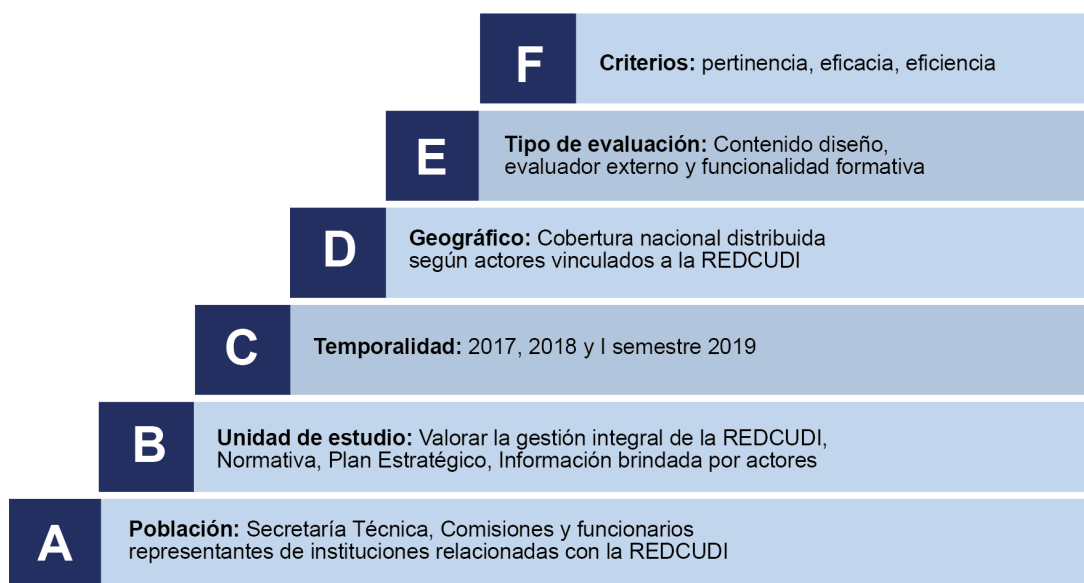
F

Criterios: pertinencia, eficacia, eficiencia

E

Tipo de evaluación: Contenido diseño, evaluador externo y funcionalidad formativa

D

Geográfico: Cobertura nacional distribuida según actores vinculados a la REDCUDI

C

Temporalidad: 2017, 2018 y I semestre 2019

B

Unidad de estudio: Valorar la gestión integral de la REDCUDI, Normativa, Plan Estratégico, Información brindada por actores

A

Población: Secretaría Técnica, Comisiones y funcionarios representantes de instituciones relacionadas con la REDCUDI